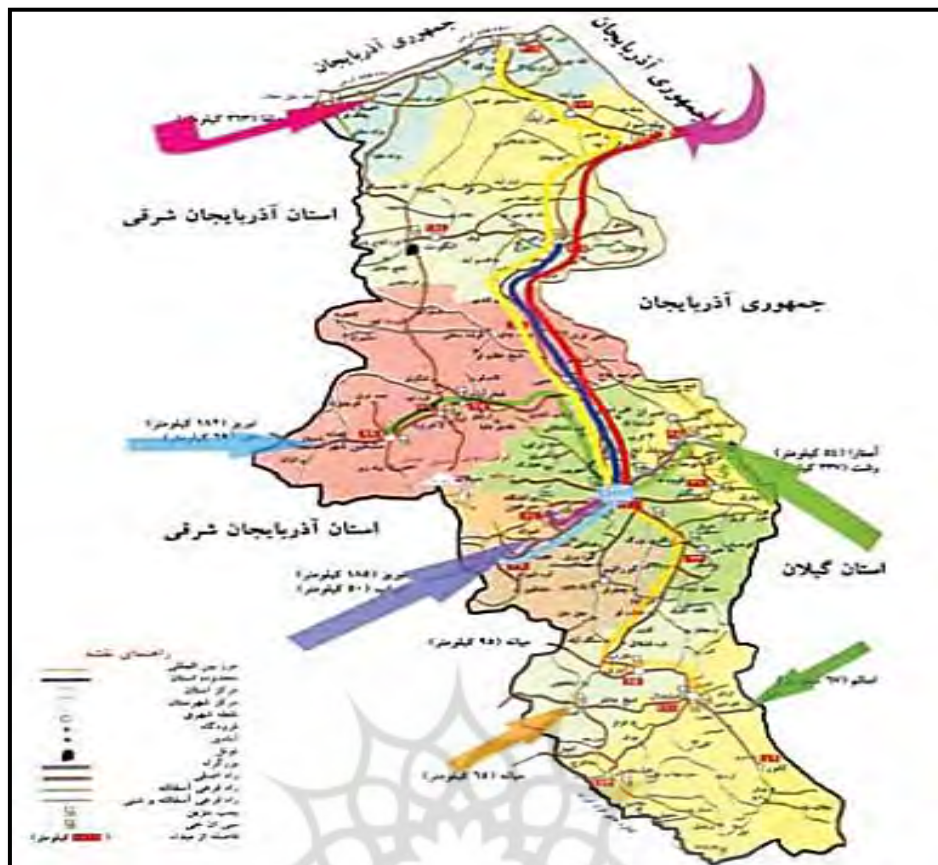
جمهوری آذربایجان
جمهوری آذربایجان
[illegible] (۲۳۰ کیلومتر)
استان آذربایجان شرقی
جمهوری آذربایجان
تبریز (۱۸۲ کیلومتر)
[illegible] (۹۲ کیلومتر)
آستارا (۸۲ کیلومتر)
رشت (۲۲۶ کیلومتر)
استان آذربایجان شرقی
تبریز (۱۸۸ کیلومتر)
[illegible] (۶۰ کیلومتر)
استان گیلان
میانه (۹۵ کیلومتر)
اسالم (۷۱ کیلومتر)
میانه (۶۵ کیلومتر)
راهنمای نقشه
مرز بین المللی
محدوده استان
مرکز استان
مرکز شهرستان
نقطه شهری
فرودگاه
آبادی
تونل
بزرگراه
راه اصلی
راه فرعی آسفالته
راه فرعی آسفالته و شنی
پمپ بنزین
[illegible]
فاصله از مبداء
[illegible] کیلومتر